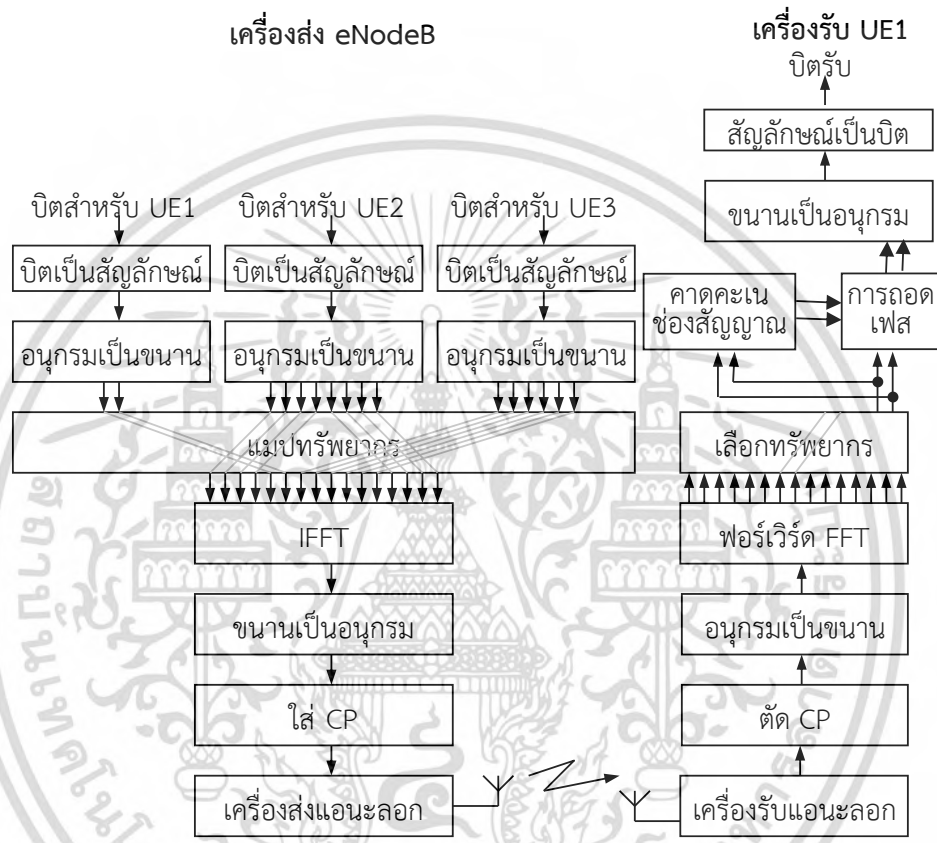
เครื่องส่ง eNodeB

เครื่องรับ UE1

บิตรับ

สัญลักษณ์เป็นบิต

ขนานเป็นอนุกรม

บิตสำหรับ UE1

บิตสำหรับ UE2

บิตสำหรับ UE3

บิตเป็นสัญลักษณ์

บิตเป็นสัญลักษณ์

บิตเป็นสัญลักษณ์

คาดคะเน ช่องสัญญาณ

การถอด เฟส

อนุกรมเป็นขนาน

อนุกรมเป็นขนาน

อนุกรมเป็นขนาน

แมปทรัพยากร

เลือกทรัพยากร

IFFT

ฟอร์เวิร์ด FFT

ขนานเป็นอนุกรม

อนุกรมเป็นขนาน

ใส่ CP

ตัด CP

เครื่องส่งแอนะลอก

เครื่องรับแอนะลอก